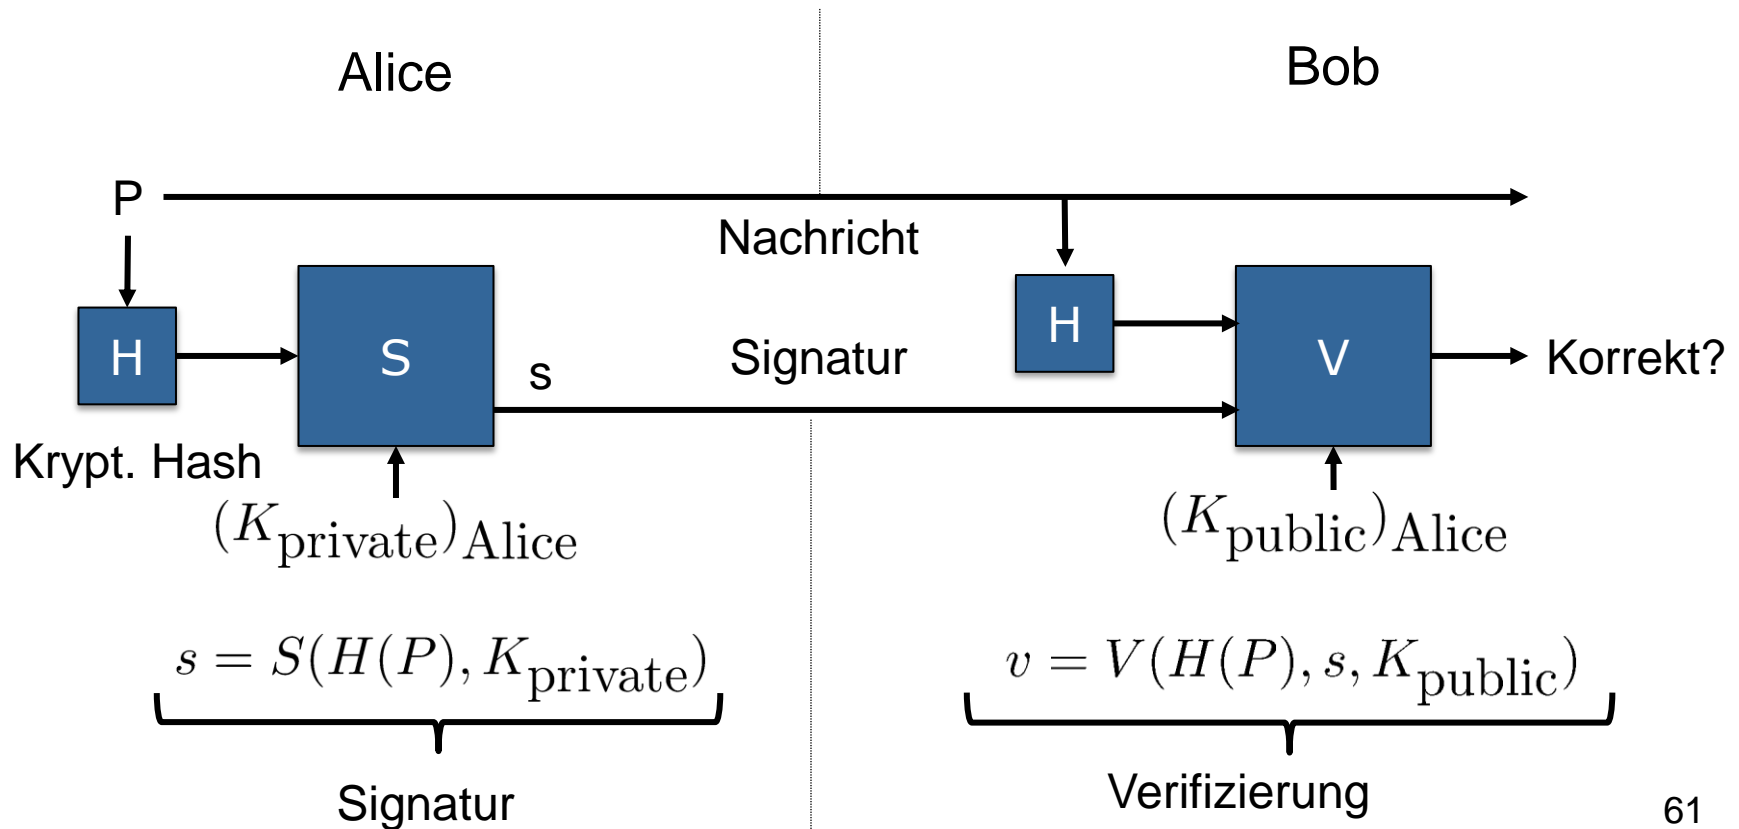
Alice

Bob

P

Nachricht

H

S

s

Signatur

H

V

Korrekt?

Krypt. Hash

$(K_{\text{private}})_{\text{Alice}}$

$(K_{\text{public}})_{\text{Alice}}$

$s = S(H(P), K_{\text{private}})$

$v = V(H(P), s, K_{\text{public}})$

Signatur

Verifizierung

61